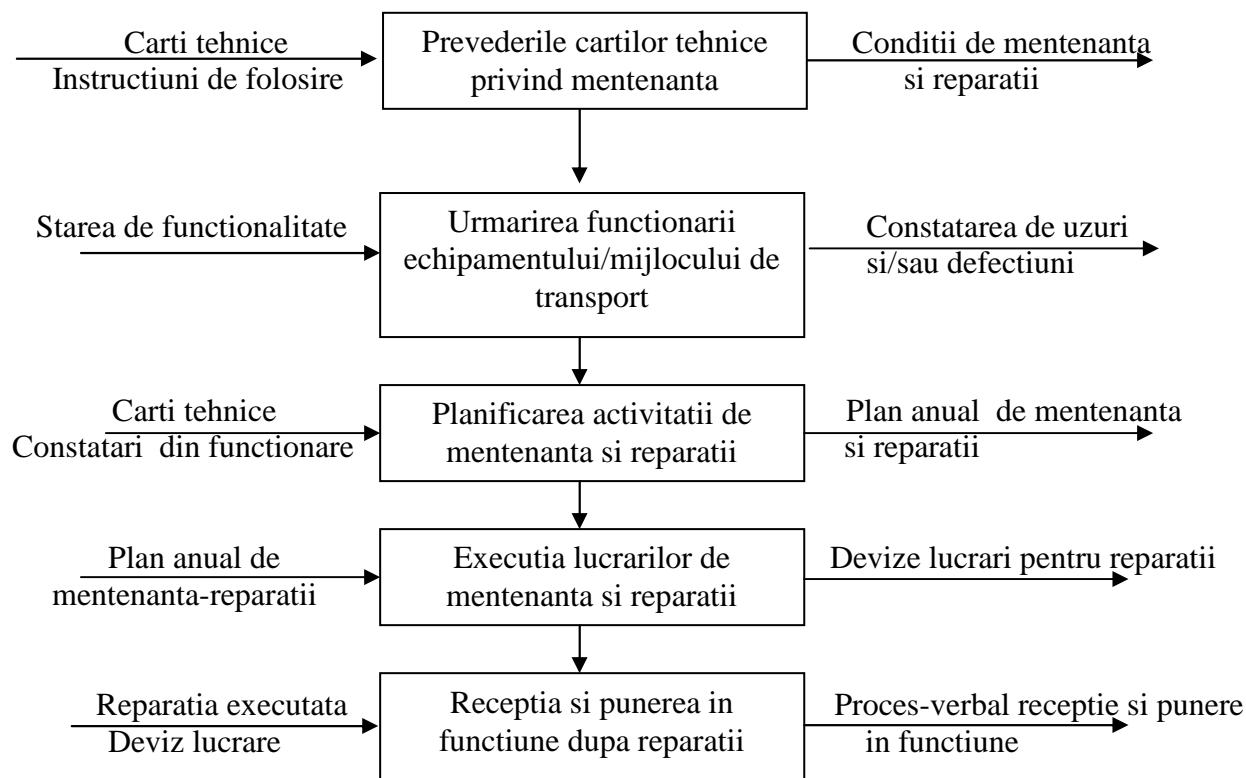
Carti tehnice
Instructiuni de folosire

Prevederile cartilor tehnice privind mentenanta

Conditii de mentenanta si reparatii

Starea de functionalitate

Urmarirea functionarii echipamentului/mijlocului de transport

Constatarea de uzuri si/sau defectiuni

Carti tehnice
Constatari din functionare

Planificarea activitatii de mentenanta si reparatii

Plan anual de mentenanta si reparatii

Plan anual de mentenanta-reparatii

Executia lucrarilor de mentenanta si reparatii

Devize lucrari pentru reparatii

Reparatia executata
Deviz lucrare

Receptia si punerea in functiune dupa reparatii

Proces-verbal receptie si punere in functiune